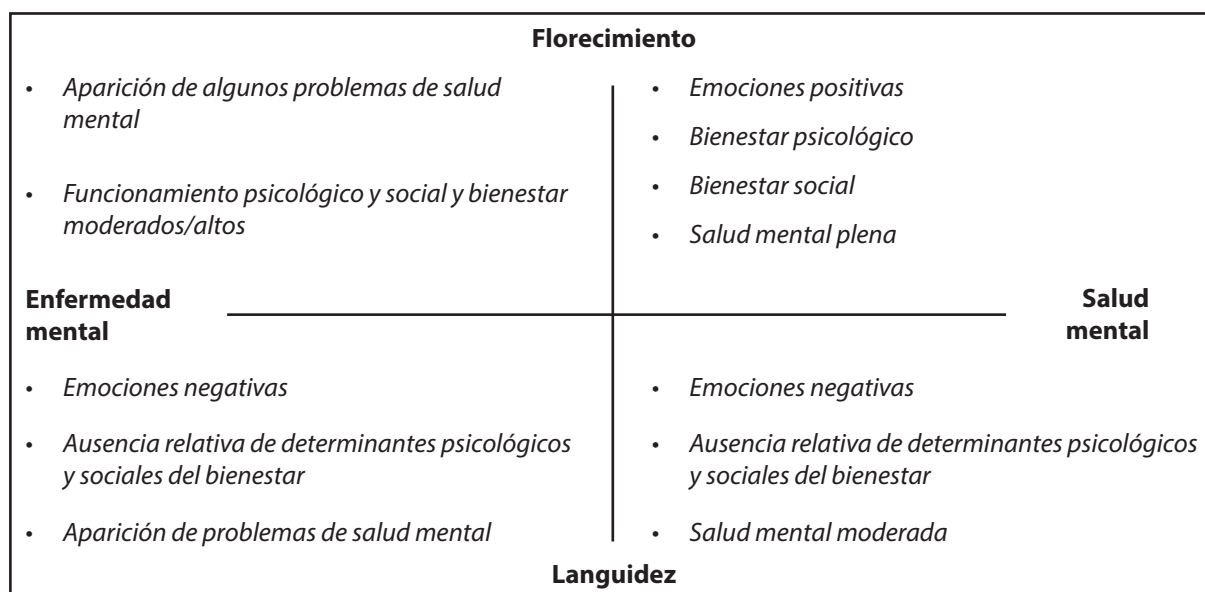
Florecimiento

- Aparición de algunos problemas de salud mental
- Funcionamiento psicológico y social y bienestar moderados/altos

- Emociones positivas
- Bienestar psicológico
- Bienestar social
- Salud mental plena

Enfermedad mental

Salud mental

- Emociones negativas
- Ausencia relativa de determinantes psicológicos y sociales del bienestar
- Aparición de problemas de salud mental

- Emociones negativas
- Ausencia relativa de determinantes psicológicos y sociales del bienestar
- Salud mental moderada

Languidez